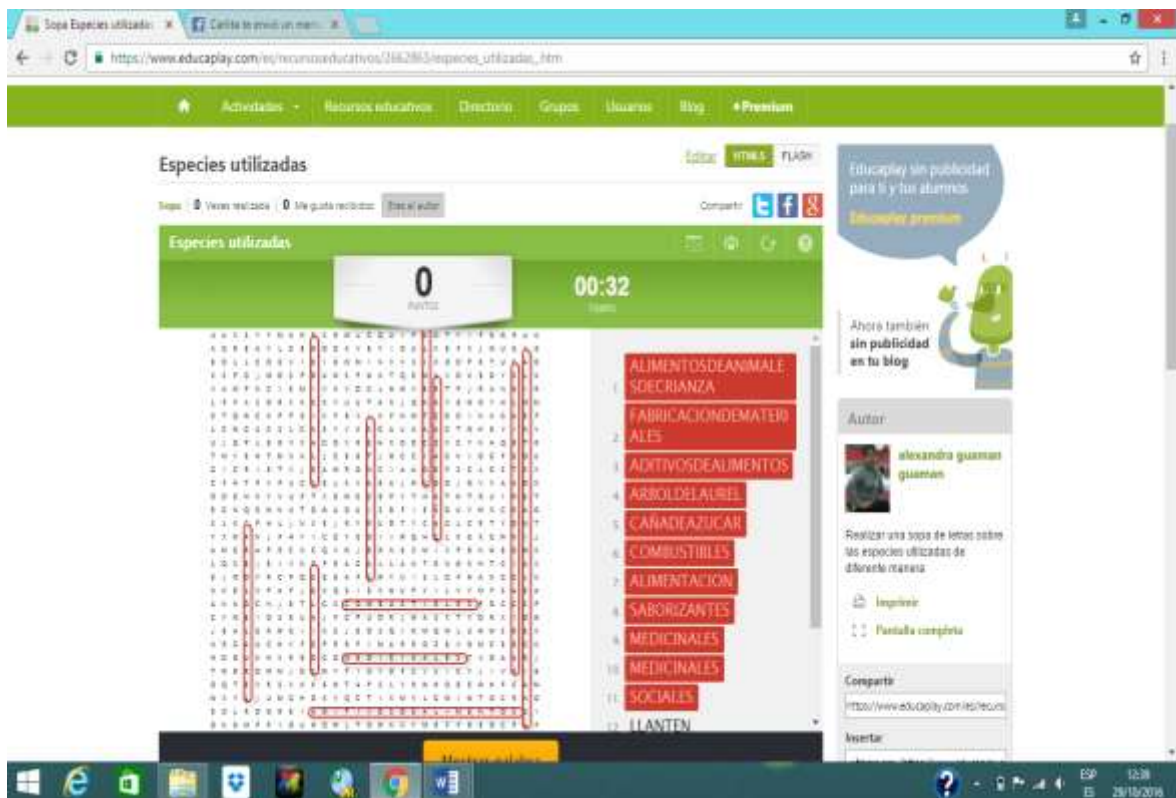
Sopa Especies utilizada ×
Carlita te envió un mens ×

https://www.educaplay.com/es/recursoseducativos/2662863/especies_utilizadas_.htm

Actividades
Recursos educativos
Directorio
Grupos
Usuarios
Blog
+Premium

Especies utilizadas

Editar
HTML5
FLASH

Sopa | 0 Veces realizada | 0 Me gusta recibidos | Enviar al autor

Compartir

Especies utilizadas

0
PUNTOS

00:32
TIEMPO

1 ALIMENTOSDEANIMALESDECRIANZA
2 FABRICACIONDEMATERIALES
3 ADITIVOSDEALIMENTOS
4 ARBOLDELAUREL
5 CAÑADEAZUCAR
6 COMBUSTIBLES
7 ALIMENTACION
8 SABORIZANTES
9 MEDICINALES
10 MEDICINALES
11 SOCIALES
12 LLANTEN

Mostrar palabras

Educaplay sin publicidad para ti y tus alumnos
Educaplay premium

Ahora también sin publicidad en tu blog

Autor

alexandra guaman guaman

Realizar una sopa de letras sobre las especies utilizadas de diferente manera

Imprimir
Pantalla completa

Compartir
https://www.educaplay.com/es/recurs

Insertar

ESP
ES
12:38
29/10/2016